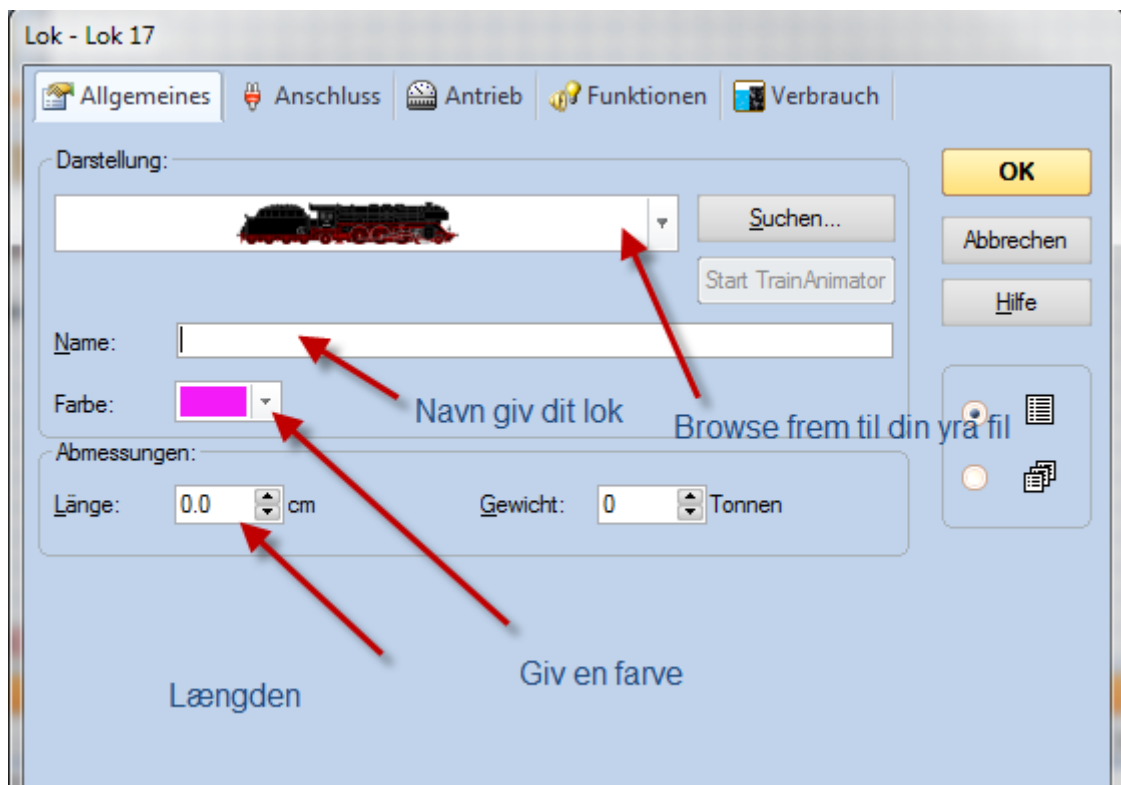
Lok - Lok 17

Allgemeines | Anschluss | Antrieb | Funktionen | Verbrauch

Darstellung:

Suchen...

Start TrainAnimator

OK

Abbrechen

Hilfe

Name:

Farbe:

Navn giv dit lok

Browse frem til din yra fil

Abmessungen:

Länge: 0.0 cm

Gewicht: 0 Tonnen

Giv en farve

Længden